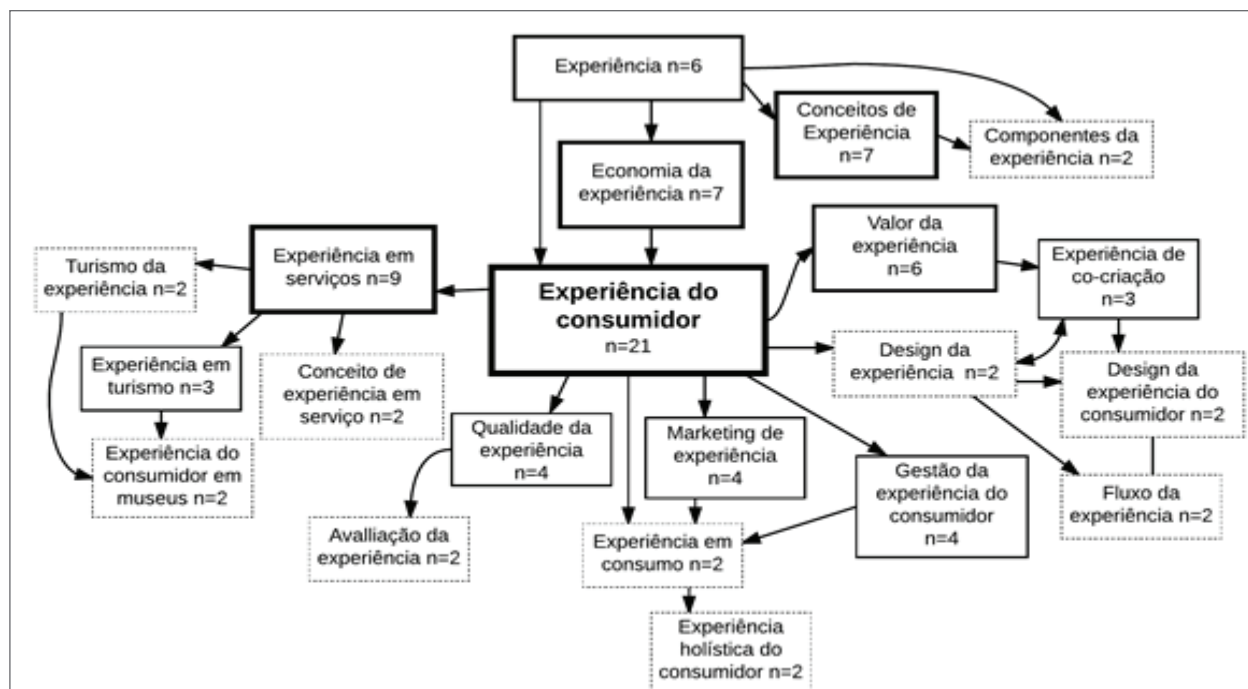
Experiência n=6

Conceitos de Experiência n=7

Componentes da experiência n=2

Economia da experiência n=7

Experiência em serviços n=9

Turismo da experiência n=2

Experiência do consumidor n=21

Valor da experiência n=6

Experiência de co-criação n=3

Design da experiência n=2

Design da experiência do consumidor n=2

Experiência em turismo n=3

Conceito de experiência em serviço n=2

Experiência do consumidor em museus n=2

Qualidade da experiência n=4

Marketing de experiência n=4

Gestão da experiência do consumidor n=4

Fluxo da experiência n=2

Avalliação da experiência n=2

Experiência em consumo n=2

Experiência holística do consumidor n=2